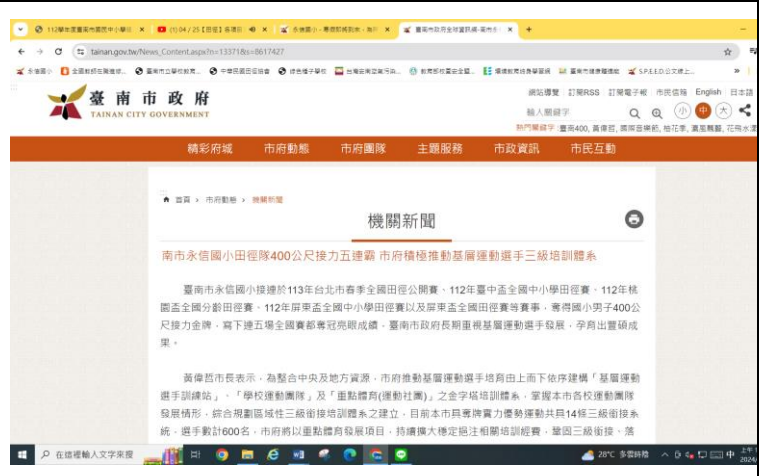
112學年度臺南市國民中小學田 × (1) 04 / 25【直播】長榮due × 永信國小 - 專題報導教育，幾 × 臺南市政府全球資訊網-臺南市 × +

tainan.gov.tw/News_Content.aspx?n=13371&s=8617427

永信國小 全國教師在職進修 臺南市立學校教育 中華民國田徑協會 拔長桿子學校 台灣台南空氣污染 教育部校園安全暨 環境教育終身學習網 臺南市健康體適能 S.P.E.E.D 公文線上

臺南市政府
TAINAN CITY GOVERNMENT

網站導覽 訂閱RSS 訂閱電子報 市民信箱 English 日本語

輸入關鍵字

熱門關鍵字：臺南400, 黃偉哲, 國際薩摩耶, 柚花季, 濱風舞蹈, 花符永選

精彩府城 市府動態 市府團隊 主題服務 市政資訊 市民互動

首頁 > 市府動態 > 機關新聞

機關新聞

南市永信國小田徑隊400公尺接力五連霸 市府積極推動基層運動選手三級培訓體系

臺南市永信國小接連於113年台北市春季全國田徑公開賽、112年臺中盃全國中小學田徑賽、112年桃園盃全國分齡田徑賽、112年屏東盃全國中小學田徑賽以及屏東盃全國田徑菁英賽等賽事，奪得國小男子400公尺接力金牌，寫下連五場全國賽都奪冠亮眼成績，臺南市政府長期重視基層運動選手發展，孕育出豐碩成果。

黃偉哲市長表示，為整合中央及地方資源，市府推動基層運動選手培育由上而下依序建構「基層運動選手訓練站」、「學校運動團隊」及「重點體育(運動社團)」之金字塔培訓體系，掌握本市各校運動團隊發展情形，統合規劃區域性三級銜接培訓體系之建立，目前本市具奪牌實力優勢運動共計14種三級銜接系統，選手數計600名，市府將以重點體育發展項目，持續擴大穩定挹注相關培訓經費，鞏固三級銜接，落

在這裡輸入文字來搜尋

28°C 多雲時晴 上午 2024/